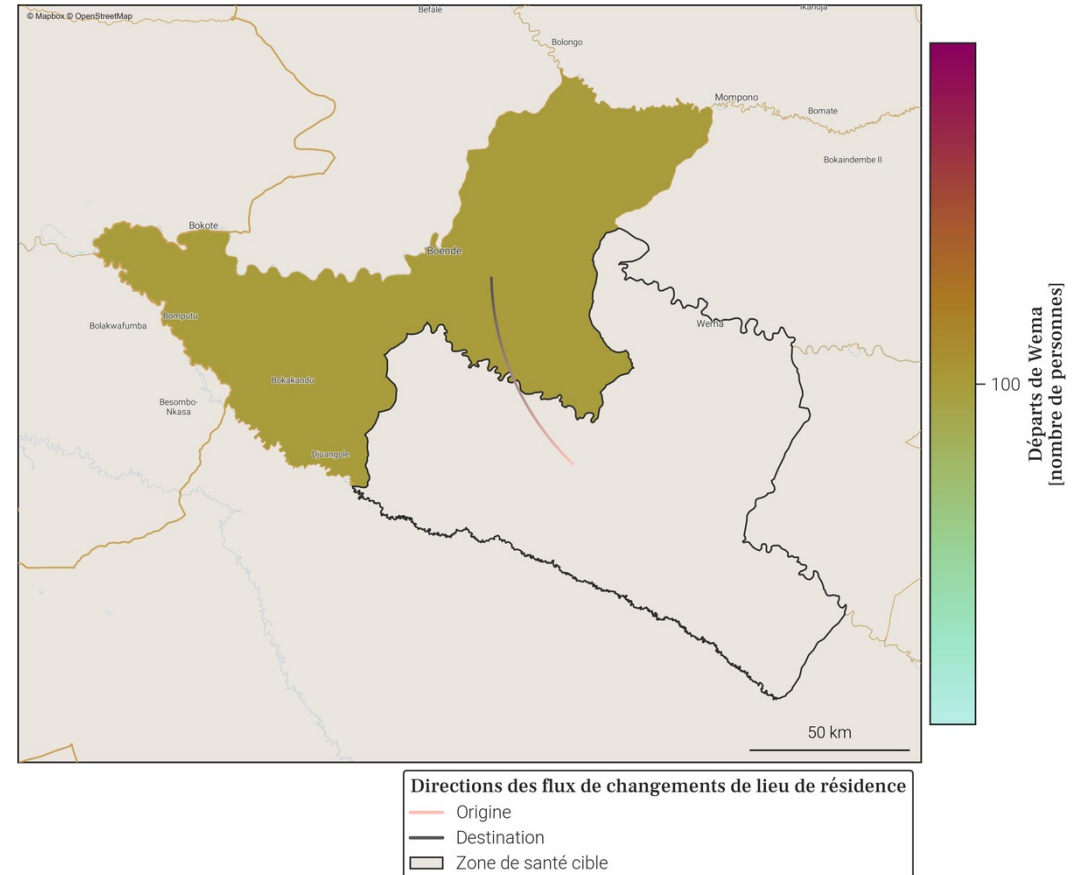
© Mapbox © OpenStreetMap

Befale

Ikanoja

Bolongo

Mompono

Bomate

Bokaindembe II

Bokote

Boende

Wema

Bolakwafumba

Bomputu

Bokakandu

Besombo-Nkasa

Djuangole

50 km

Départs de Wema [nombre de personnes]

100

Directions des flux de changements de lieu de résidence

Origine

Destination

Zone de santé cible